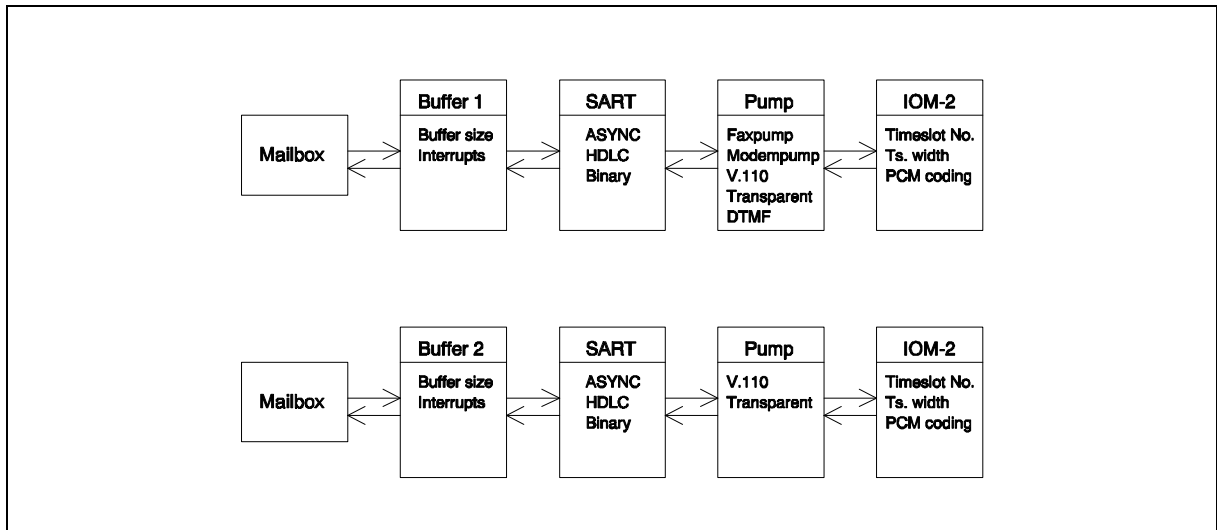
Mailbox

Buffer 1
Buffer size
Interrupts

SART
ASYNC
HDLC
Binary

Pump
Faxpump
Modempump
V.110
Transparent
DTMF

IOM-2
Timeslot No.
Ts. width
PCM coding

Mailbox

Buffer 2
Buffer size
Interrupts

SART
ASYNC
HDLC
Binary

Pump
V.110
Transparent

IOM-2
Timeslot No.
Ts. width
PCM coding